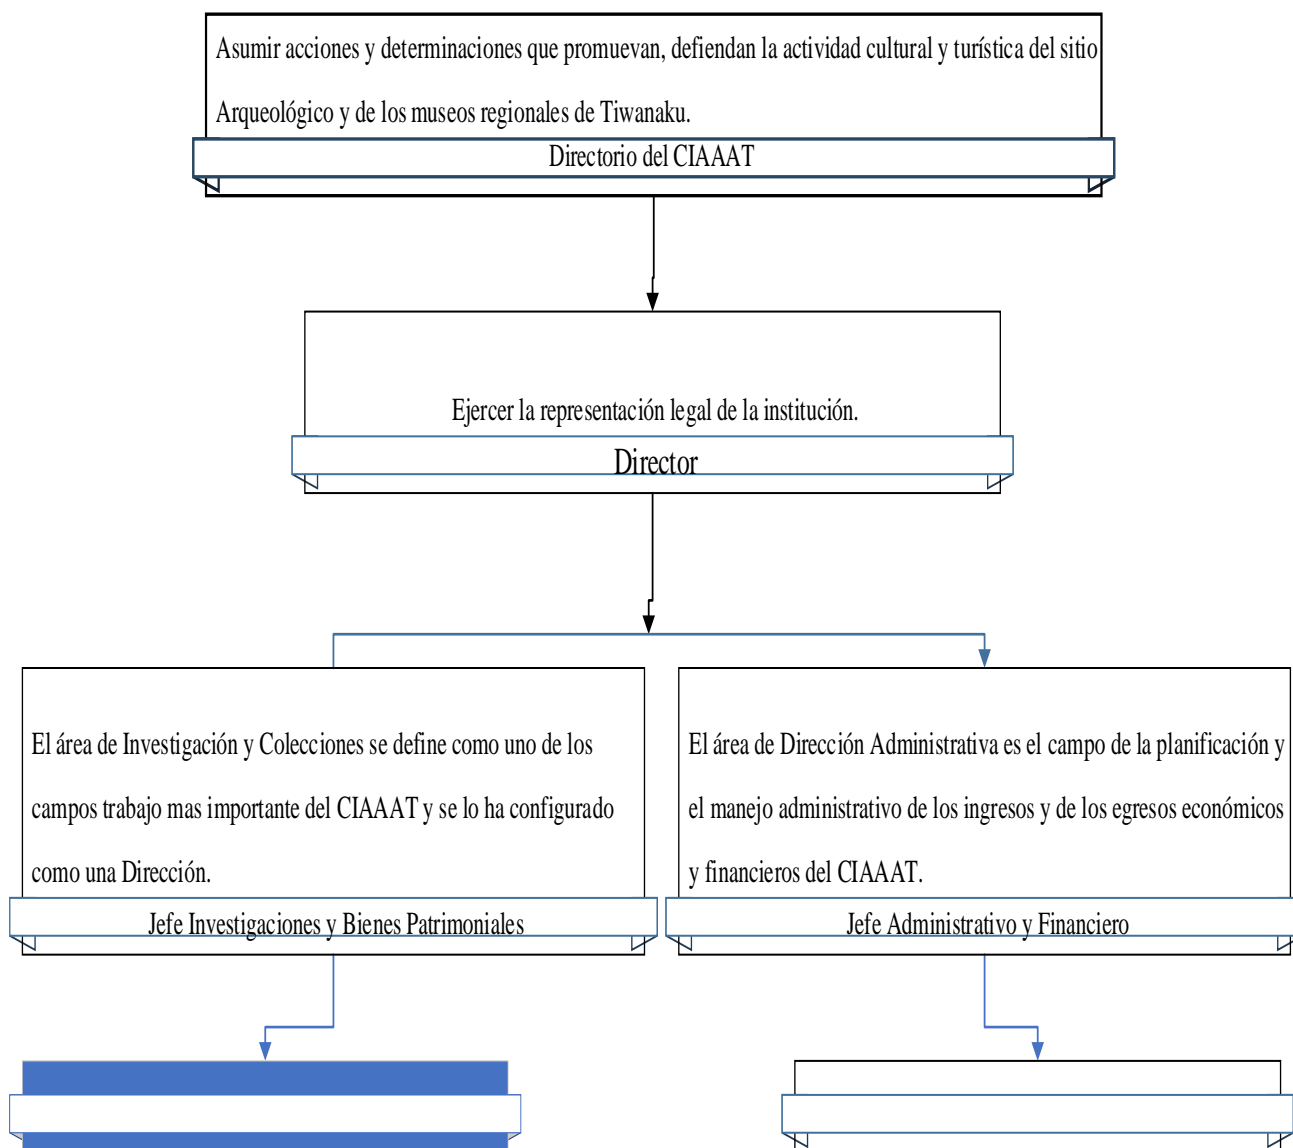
Asumir acciones y determinaciones que promuevan, defiendan la actividad cultural y turística del sitio Arqueológico y de los museos regionales de Tiwanaku.

Directorio del CIAAAT

Ejercer la representación legal de la institución.

Director

El área de Investigación y Colecciones se define como uno de los campos trabajo mas importante del CIAAAT y se lo ha configurado como una Dirección.

Jefe Investigaciones y Bienes Patrimoniales

El área de Dirección Administrativa es el campo de la planificación y el manejo administrativo de los ingresos y de los egresos económicos y financieros del CIAAAT.

Jefe Administrativo y Financiero